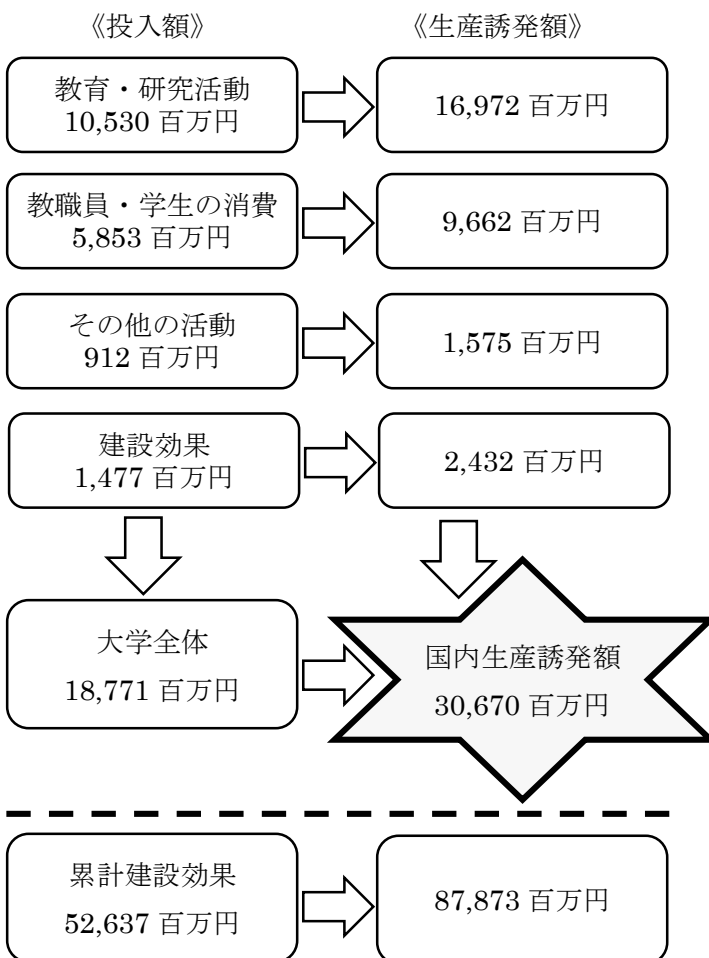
《投入額》

《生産誘発額》

教育・研究活動
10,530 百万円

16,972 百万円

教職員・学生の消費
5,853 百万円

9,662 百万円

その他の活動
912 百万円

1,575 百万円

建設効果
1,477 百万円

2,432 百万円

大学全体
18,771 百万円

国内生産誘発額
30,670 百万円

累計建設効果
52,637 百万円

87,873 百万円